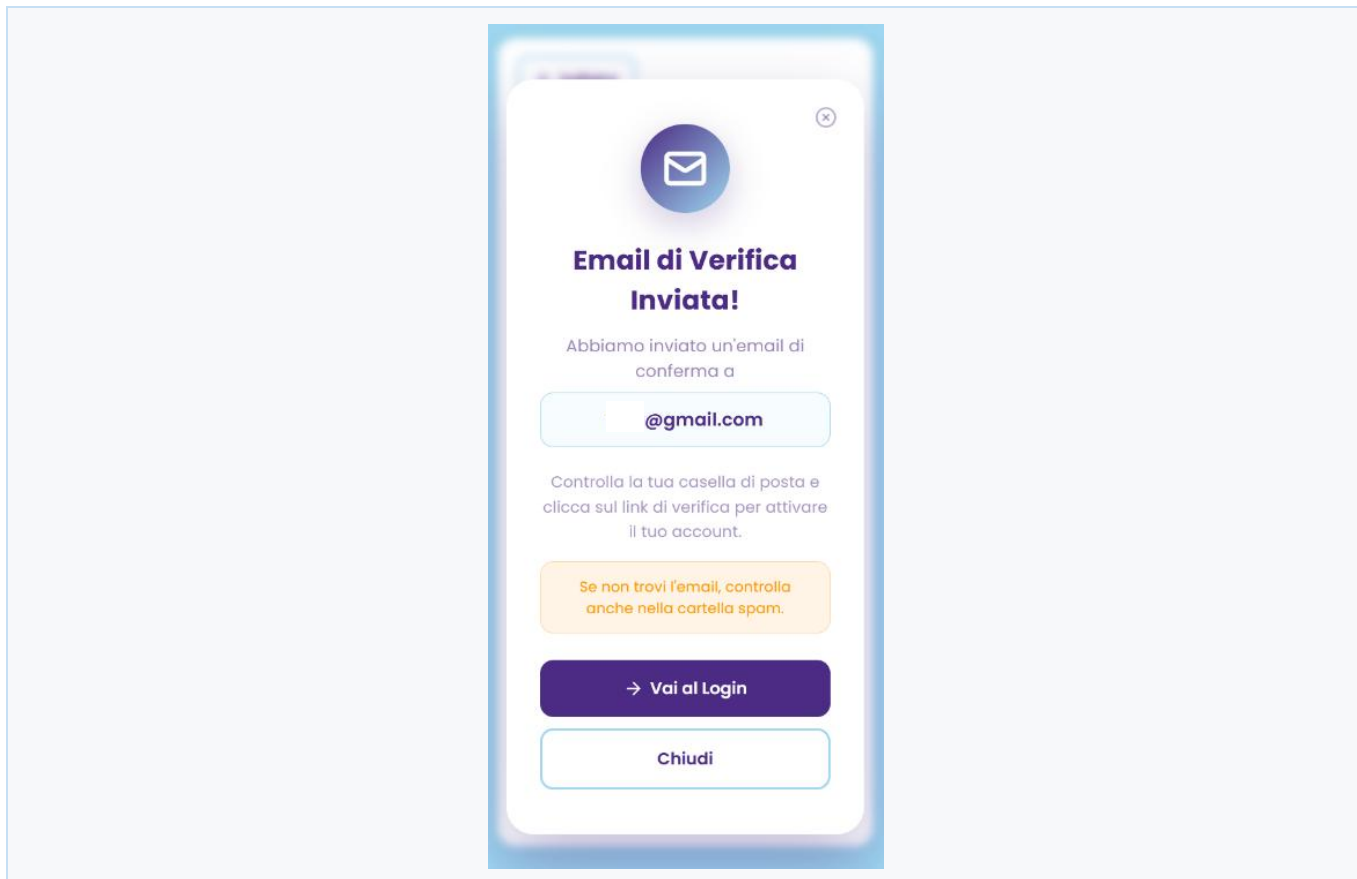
Email di Verifica Inviata!

Abbiamo inviato un'email di conferma a

@gmail.com

Controlla la tua casella di posta e clicca sul link di verifica per attivare il tuo account.

Se non trovi l'email, controlla anche nella cartella spam.

→ Vai al Login

Chiudi